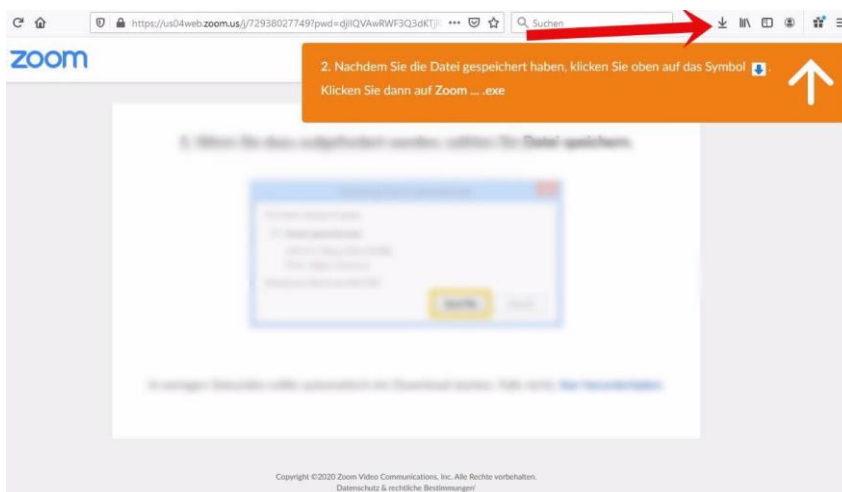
https://us04web.zoom.us/j/72938027749?pwd=djIlQVAwRWF3Q3dKT

Suchen

zoom

2. Nachdem Sie die Datei gespeichert haben, klicken Sie oben auf das Symbol. Klicken Sie dann auf Zoom ... .exe

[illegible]

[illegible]

Copyright ©2020 Zoom Video Communications, Inc. Alle Rechte vorbehalten.
Datenschutz & rechtliche Bestimmungen